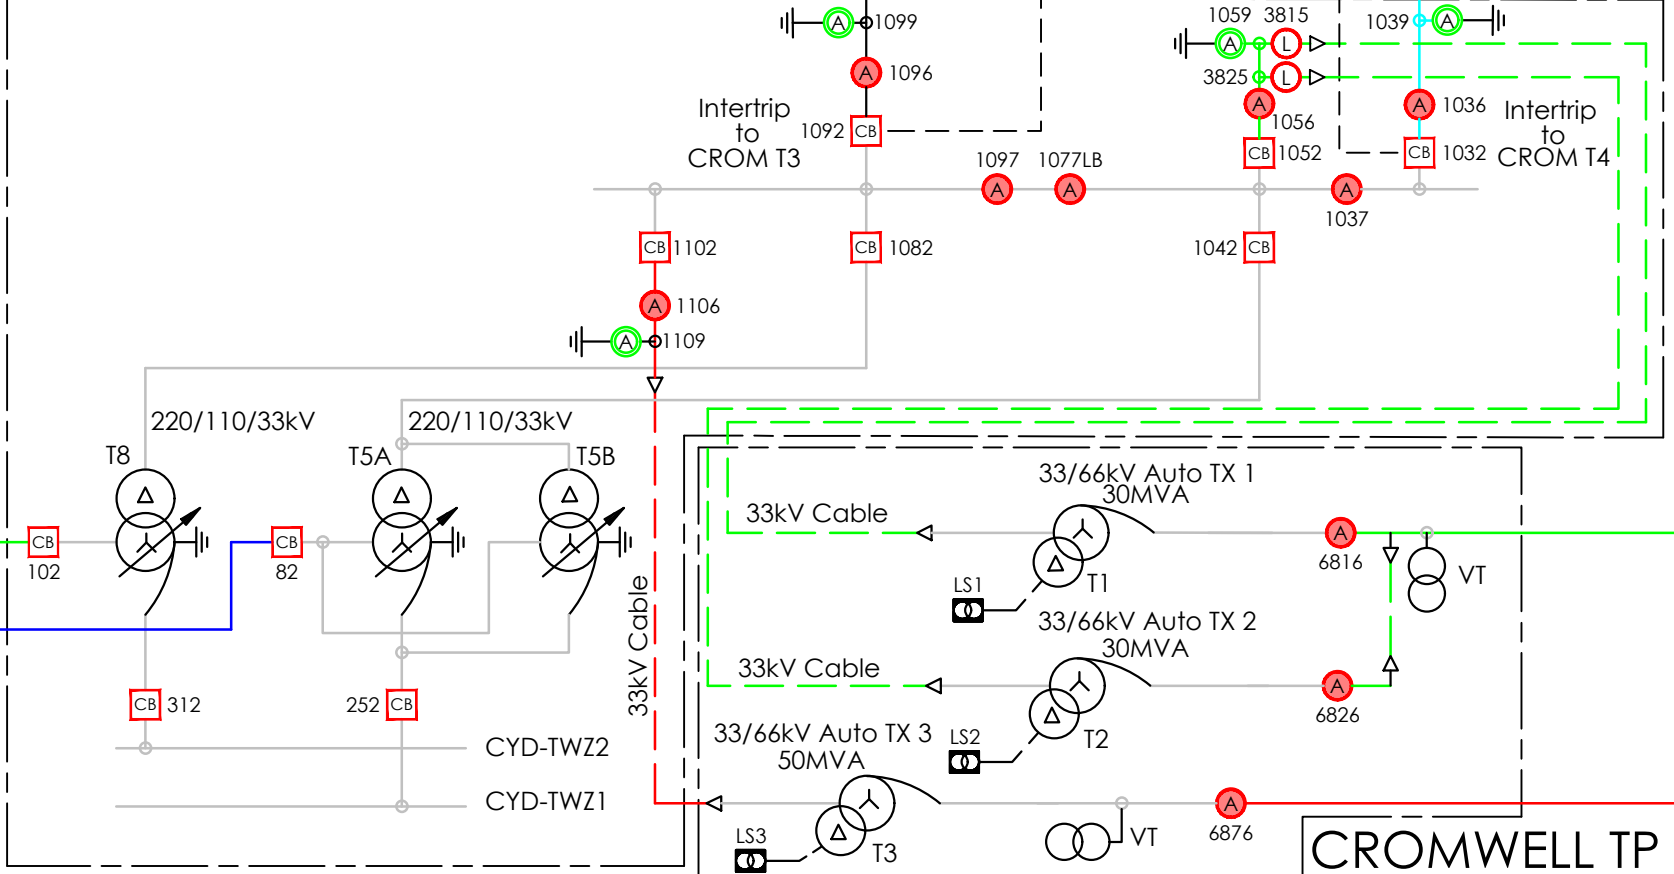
A 1099
A 1096
Intertrip to CROM T3
1092 CB
1059 3815
A L
3825 L
A 1056
CB 1052
1039 A
A 1036
Intertrip to CROM T4
CB 1032
1097 1077LB
A A
A
1037
CB 1102
CB 1082
1042 CB
A 1106
A 1109
220/110/33kV
220/110/33kV
T8
T5A
T5B
CB
102
CB
82
CB 312
252 CB
CYD-TWZ2
CYD-TWZ1
33kV Cable
33/66kV Auto TX 1
30MVA
33kV Cable
T1
LS1
A
6816
VT
33/66kV Auto TX 2
30MVA
33kV Cable
T2
A
6826
33/66kV Auto TX 3
50MVA
LS2
LS3
T3
VT
A
6876
CROMWELL TP